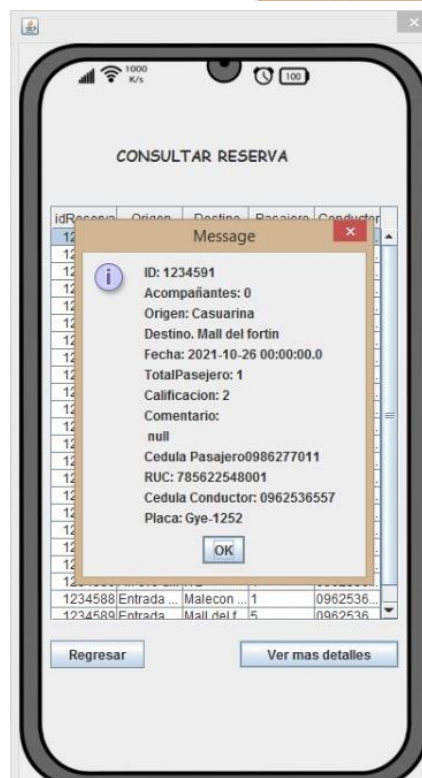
1000 K/s

100

CONSULTAR RESERVA

| idReserva | Origen | Destino | Pasajero | Conductor |
|---|---|---|---|---|
| 12 | | | | |
| 12 | | | | |
| 12 | | | | |
| 12 | | | | |
| 12 | | | | |
| 12 | | | | |
| 12 | | | | |
| 12 | | | | |
| 12 | | | | |
| 12 | | | | |
| 12 | | | | |
| 12 | | | | |
| 12 | | | | |
| 12 | | | | |
| 12 | | | | |
| 12 | | | | |
| 12 | | | | |
| 12 | | | | |
| 12 | | | | |
| 12 | | | | |
| 1234588 | Entrada ... | Malecon ... | 1 | 0962536... |
| 1234589 | Entrada ... | Mall del f... | 5 | 0962536... |

Message

ID: 1234591
Acompañantes: 0
Origen: Casuarina
Destino. Mall del fortin
Fecha: 2021-10-26 00:00:00.0
TotalPasejero: 1
Calificacion: 2
Comentario:
null
Cedula Pasajero0986277011
RUC: 785622548001
Cedula Conductor: 0962536557
Placa: Gye-1252

OK

Regresar

Ver mas detalles